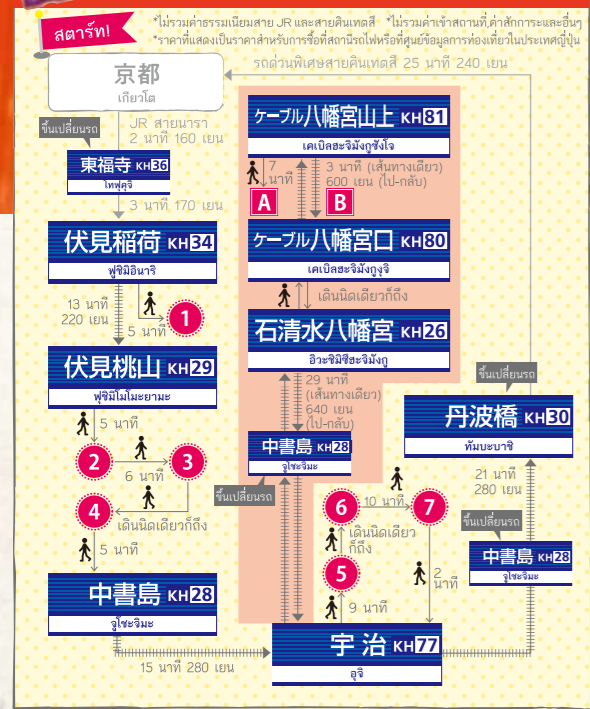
สตาร์ท!

*ไม่รวมค่าธรรมเนียมสาย JR และสายคินเทตสึ *ไม่รวมค่าเข้าสถานที่,ค่าสักการะและอื่นๆ
*ราคาที่แสดงเป็นราคาสำหรับการซื้อที่สถานีรถไฟหรือที่ศูนย์ข้อมูลการท่องเที่ยวในประเทศญี่ปุ่น

京都
เกียวโต

รถด่วนพิเศษสายคินเทตสึ 25 นาที 240 เยน

ขึ้นเปลี่ยนรถ

JR สายนารา 2 นาที 160 เยน

東福寺 KH36
โทฟุคุจิ

3 นาที 170 เยน

伏見稲荷 KH34
ฟูชิมิอินาริ

13 นาที 220 เยน

5 นาที

1

伏見桃山 KH29
ฟูชิมิโมโมะยามะ

5 นาที

2

6 นาที

3

4

เดินนิดเดียวก็ถึง

5 นาที

中書島 KH28
จูโชะจิมะ

15 นาที 280 เยน

ケーブル八幡宮山上 KH81
เคเบิลฮะจิมังกูซังโจ

7 นาที

A

3 นาที (เส้นทางเดียว) 600 เยน (ไป-กลับ)

B

ケーブル八幡宮口 KH80
เคเบิลฮะจิมังกูงุจิ

เดินนิดเดียวก็ถึง

石清水八幡宮 KH26
อิวะชิมิซึฮะจิมังกู

29 นาที (เส้นทางเดียว) 640 เยน (ไป-กลับ)

中書島 KH28
จูโชะจิมะ

ขึ้นเปลี่ยนรถ

ขึ้นเปลี่ยนรถ

丹波橋 KH30
ทัมบะบาชิ

21 นาที 280 เยน

ขึ้นเปลี่ยนรถ

中書島 KH28
จูโชะจิมะ

6

10 นาที

7

เดินนิดเดียวก็ถึง

5

2 นาที

9 นาที

宇治 KH77
อุจิ